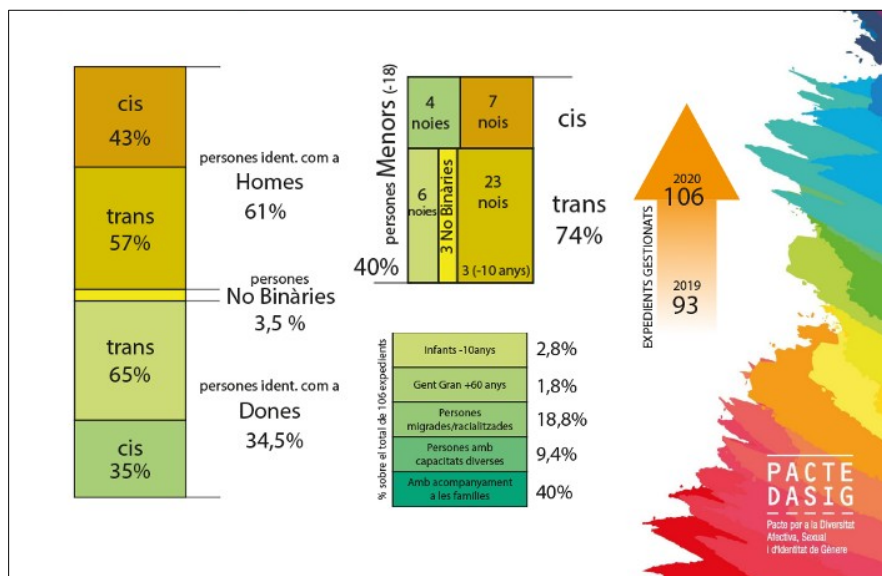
cis
43%

trans
57%

trans
65%

cis
35%

persones ident. com a
Homes
61%

persones
No Binàries
3,5 %

persones ident. com a
Dones
34,5%

persones Menors (-18)

4
noies

7
nois

cis

6
noies

3 No Binàries

23
nois

trans
74%

3 (-10 anys)

40%

% sobre el total de 106 expedients

| | |
|---|---|
| Infants -10anys | 2,8% |
| Gent Gran +60 anys | 1,8% |
| Persones migrades/racialitzades | 18,8% |
| Persones amb capacitats diverses | 9,4% |
| Amb acompanyament a les famílies | 40% |

2020
106

2019
93

EXPEDIENTS GESTIONATS

PACTE
DASIG
Pacte per a la Diversitat Afectiva, Sexual i d'Identitat de Gènere